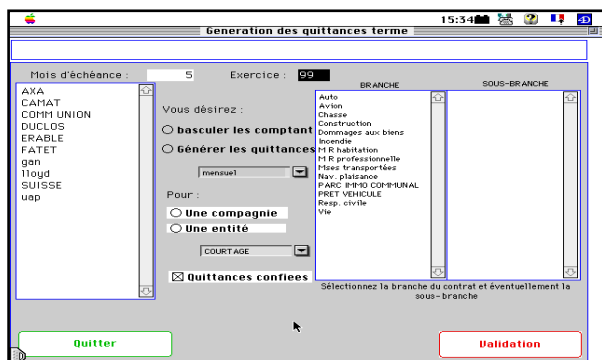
15:34

Generation des quittances terme

Mois d'échéance : 5

Exercice : 99

AXA
CAMAT
COMM UNION
DUCLOS
ERABLE
FATET
gan
lloyd
SUISSE
uap

Vous désirez :

basculer les comptant

Générer les quittances

mensuel

Pour :

Une compagnie

Une entité

COURTAGE

Quittances confiees

BRANCHE

Auto
Avion
Chasse
Construction
Dommages aux biens
Incendie
M R habitation
M R professionnelle
Mses transportées
Nav. plaisance
PARC IMMO COMMUNAL
PRET VEHICULE
Resp. civile
Vie

SOUS-BRANCHE

Sélectionnez la branche du contrat et éventuellement la sous-branche

Quitter

Validation